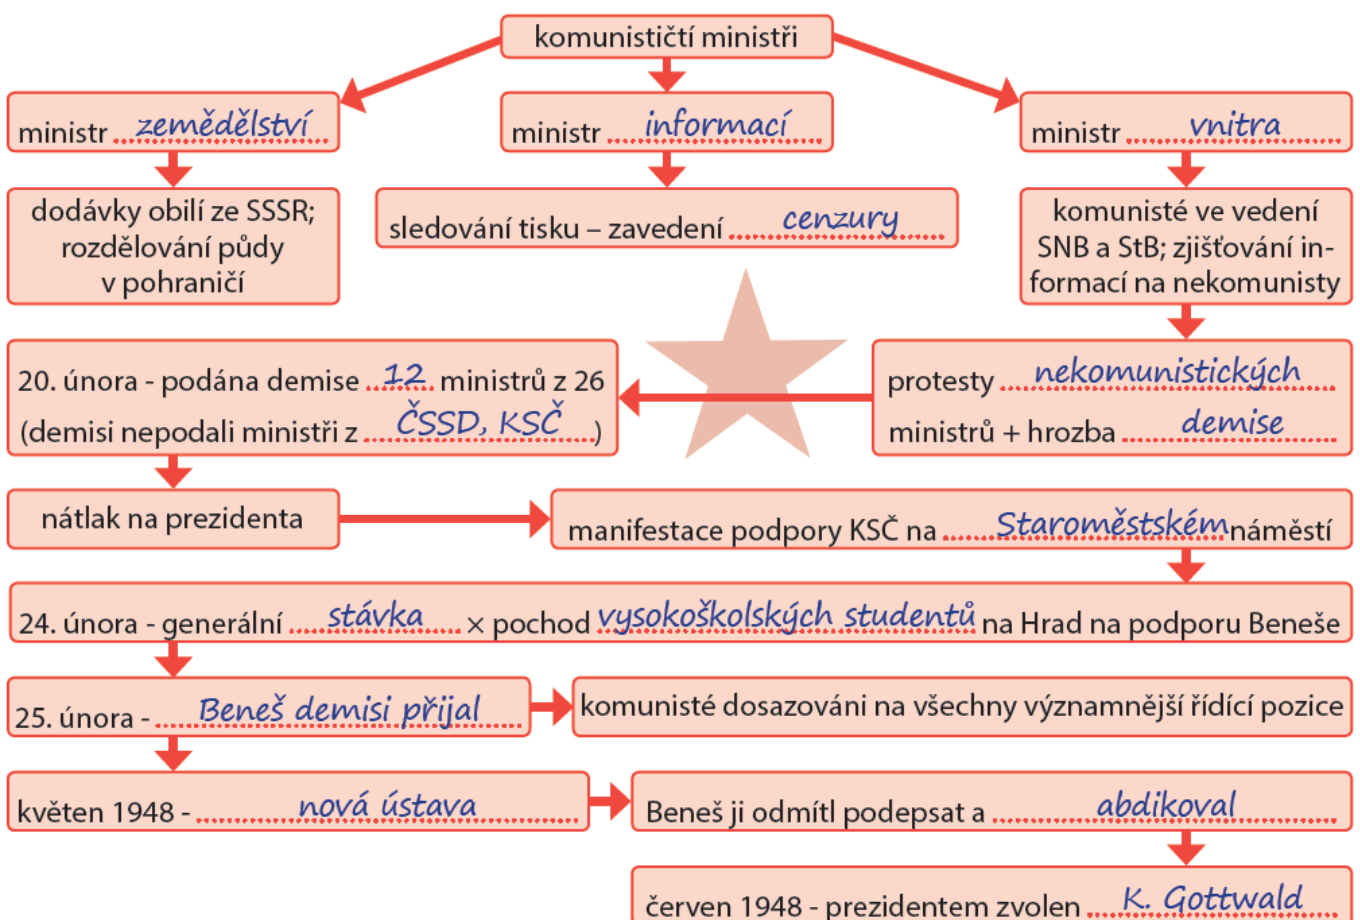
komunističtí ministři

ministr zemědělství

ministr informací

ministr vnitra

dodávky obilí ze SSSR; rozdělování půdy v pohraničí

sledování tisku – zavedení cenzury

komunisté ve vedení SNB a StB; zjišťování informací na nekomunisty

20. února - podána demise 12 ministrů z 26 (demisi nepodali ministři z ČSSD, KSČ)

protesty nekomunistických ministrů + hrozba demise

nátlak na prezidenta

manifestace podpory KSČ na Staroměstském náměstí

24. února - generální stávka × pochod vysokoškolských studentů na Hrad na podporu Beneše

25. února - Beneš demisi přijal

komunisté dosazováni na všechny významnější řídící pozice

květen 1948 - nová ústava

Beneš ji odmítl podepsat a abdikoval

červen 1948 - prezidentem zvolen K. Gottwald